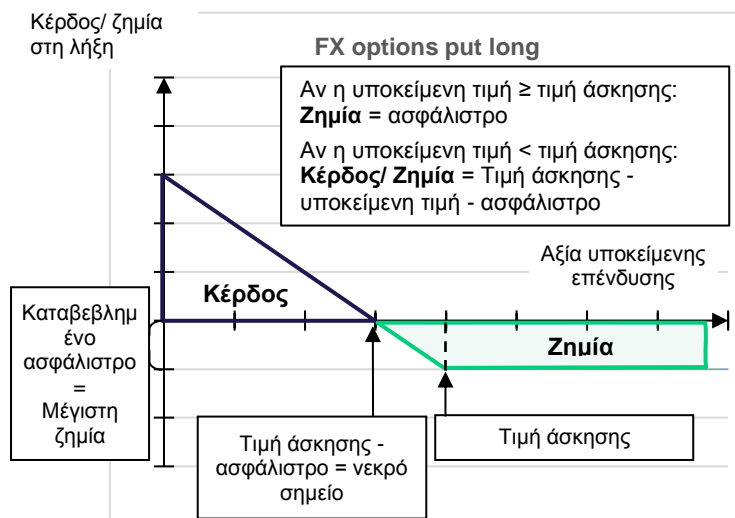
Κέρδος/ ζημία στη λήξη

FX options put long

Αν η υποκείμενη τιμή ≥ τιμή άσκησης: **Ζημία** = ασφάλιστρο

Αν η υποκείμενη τιμή < τιμή άσκησης: **Κέρδος/ Ζημία** = Τιμή άσκησης - υποκείμενη τιμή - ασφάλιστρο

Αξία υποκείμενης επένδυσης

Κέρδος

Καταβεβλημένο ασφάλιστρο = Μέγιστη ζημία

Ζημία

Τιμή άσκησης - ασφάλιστρο = νεκρό σημείο

Τιμή άσκησης